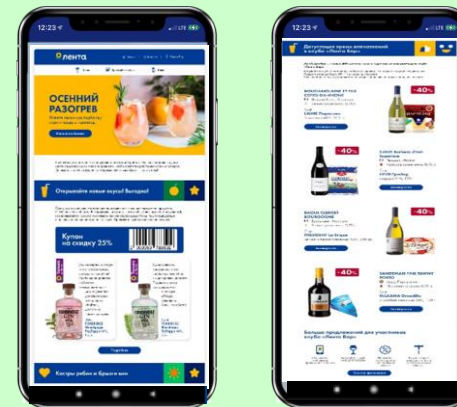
12:23

лента

ОСЕННИЙ РАЗОГРЕВ

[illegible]

Открывайте новые вкусы! Выгодно!

Купон на скидку 25%

Подробнее

Костры рябин и бразильские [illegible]

12:23

Действующие предложения для участников клуба «Лента Вино»

-40%

-40%

-40%

-40%

-40%

Больше предложений для участников клуба «Лента Вино»